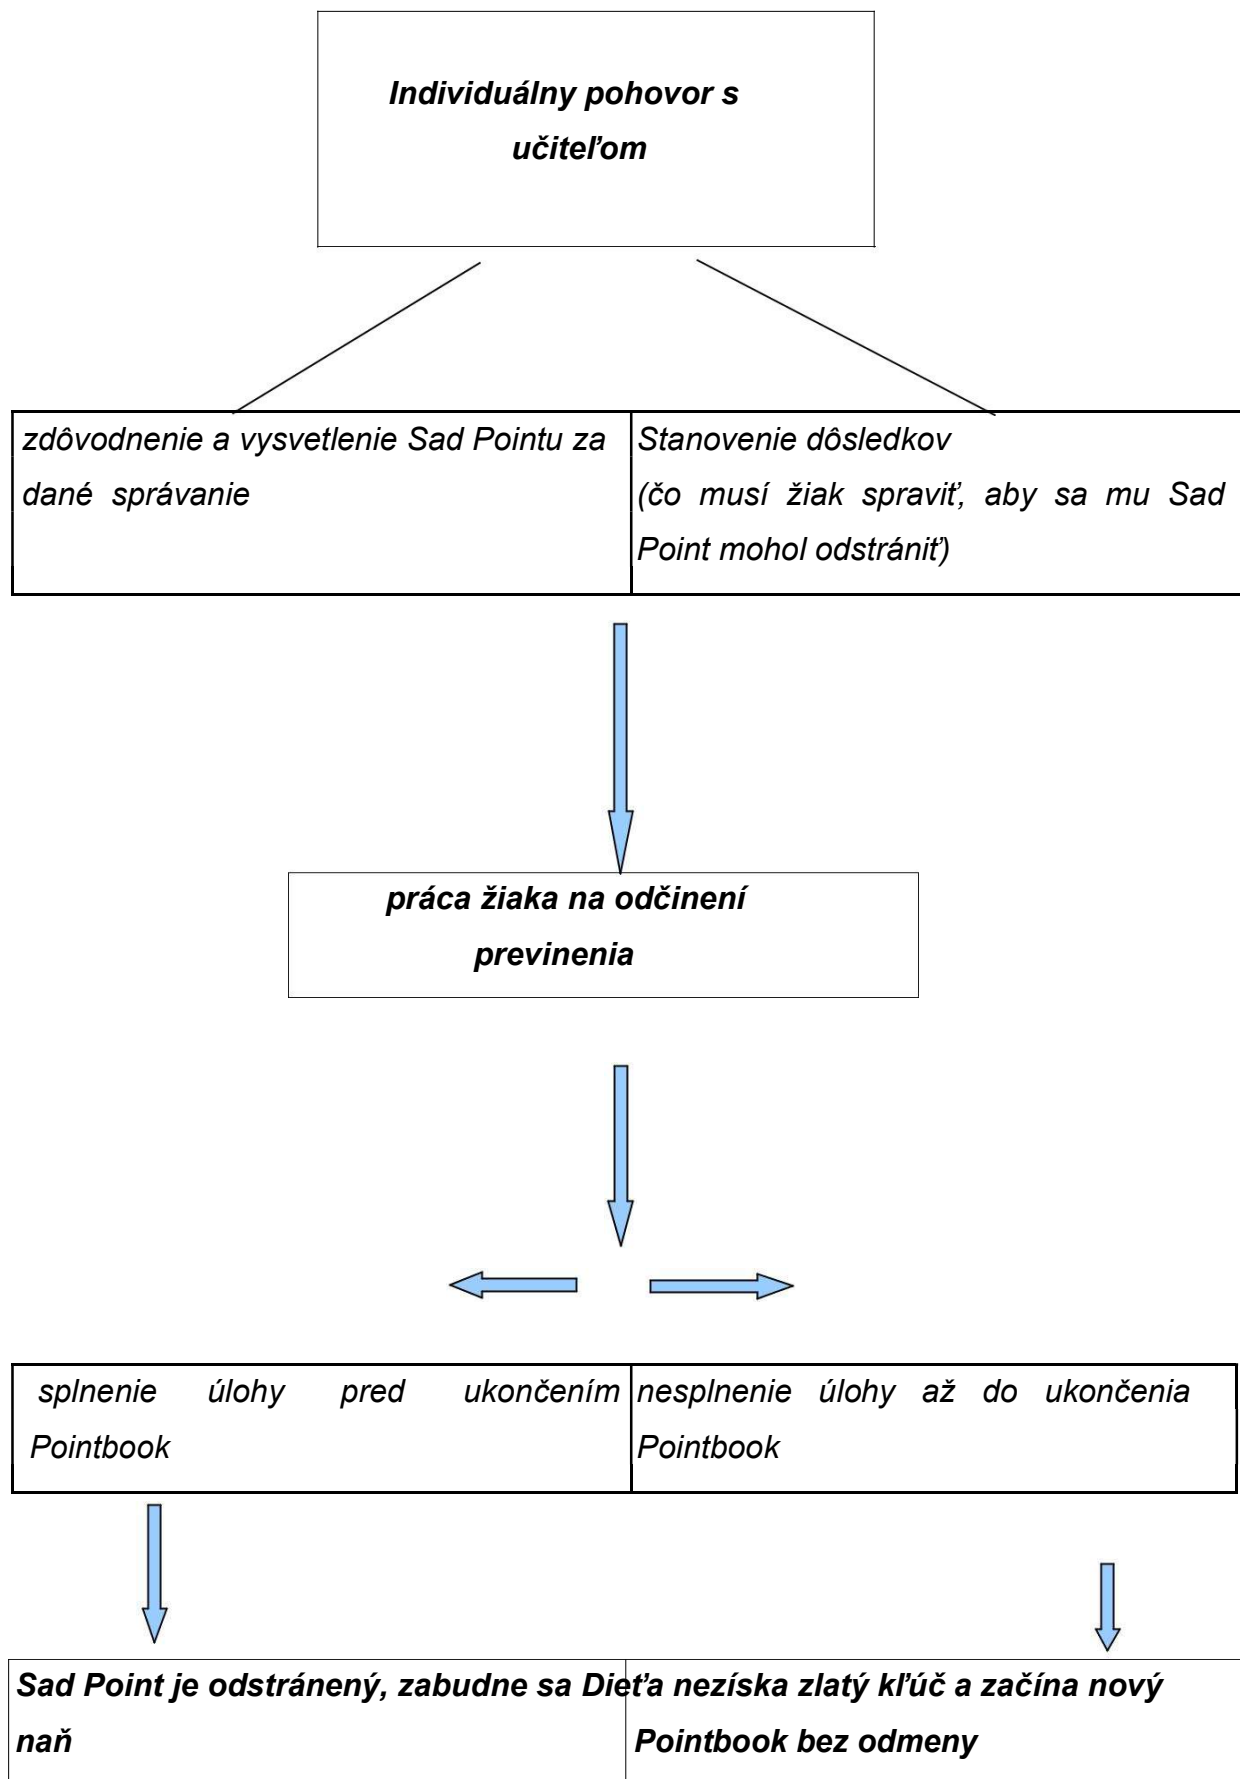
Individuálny pohovor s učiteľom

| zdôvodnenie a vysvetlenie Sad Pointu za dané správanie | Stanovenie dôsledkov (čo musí žiak spraviť, aby sa mu Sad Point mohol odstrániť) |
|---|---|

práca žiaka na odčinení previnenia

| splnenie úlohy pred ukončením Pointbook | nesplnenie úlohy až do ukončenia Pointbook |
|---|---|

| Sad Point je odstránený, zabudne sa naň | Dieťa nezíska zlatý kľúč a začína nový Pointbook bez odmeny |
|---|---|